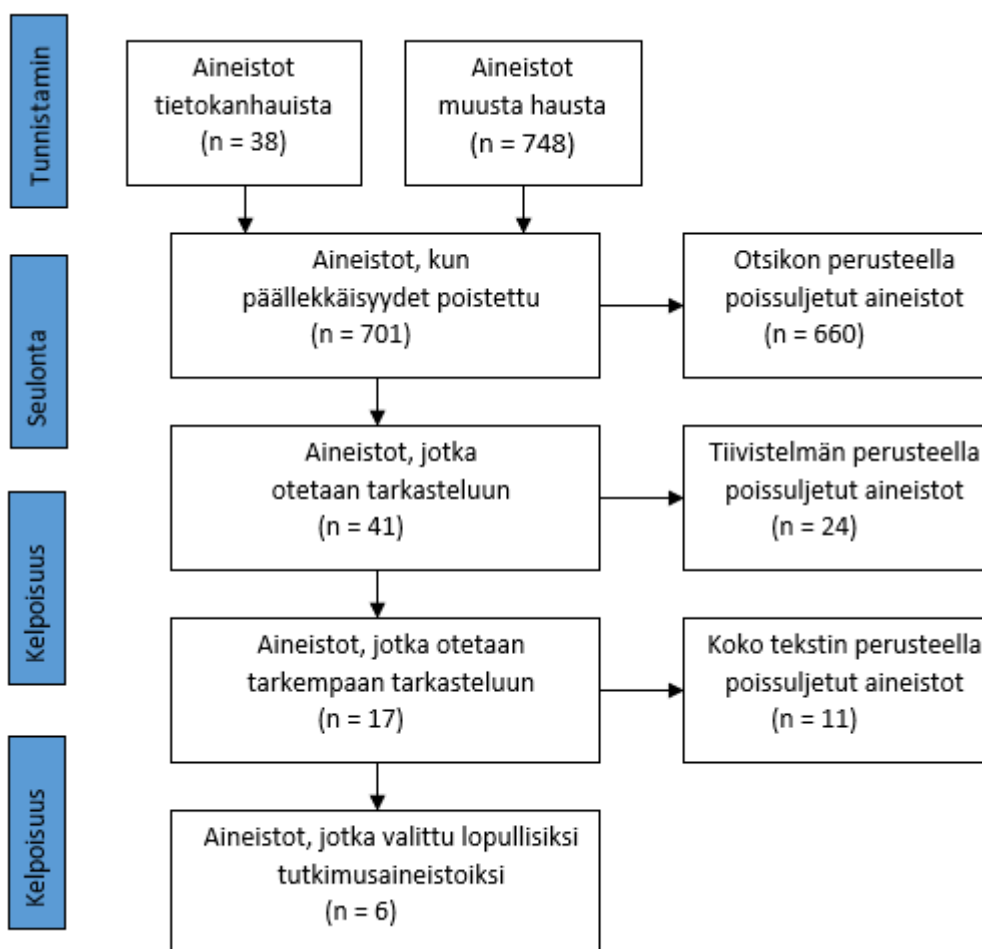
Tunnistamin

Aineistot tietokanhauista (n = 38)

Aineistot muusta hausta (n = 748)

Seulonta

Aineistot, kun päällekkäisyydet poistettu (n = 701)

Otsikon perusteella poissuljetut aineistot (n = 660)

Kelpoisuus

Aineistot, jotka otetaan tarkasteluun (n = 41)

Tiivistelmän perusteella poissuljetut aineistot (n = 24)

Aineistot, jotka otetaan tarkempaan tarkasteluun (n = 17)

Koko tekstin perusteella poissuljetut aineistot (n = 11)

Kelpoisuus

Aineistot, jotka valittu lopullisiksi tutkimusaineistoiksi (n = 6)